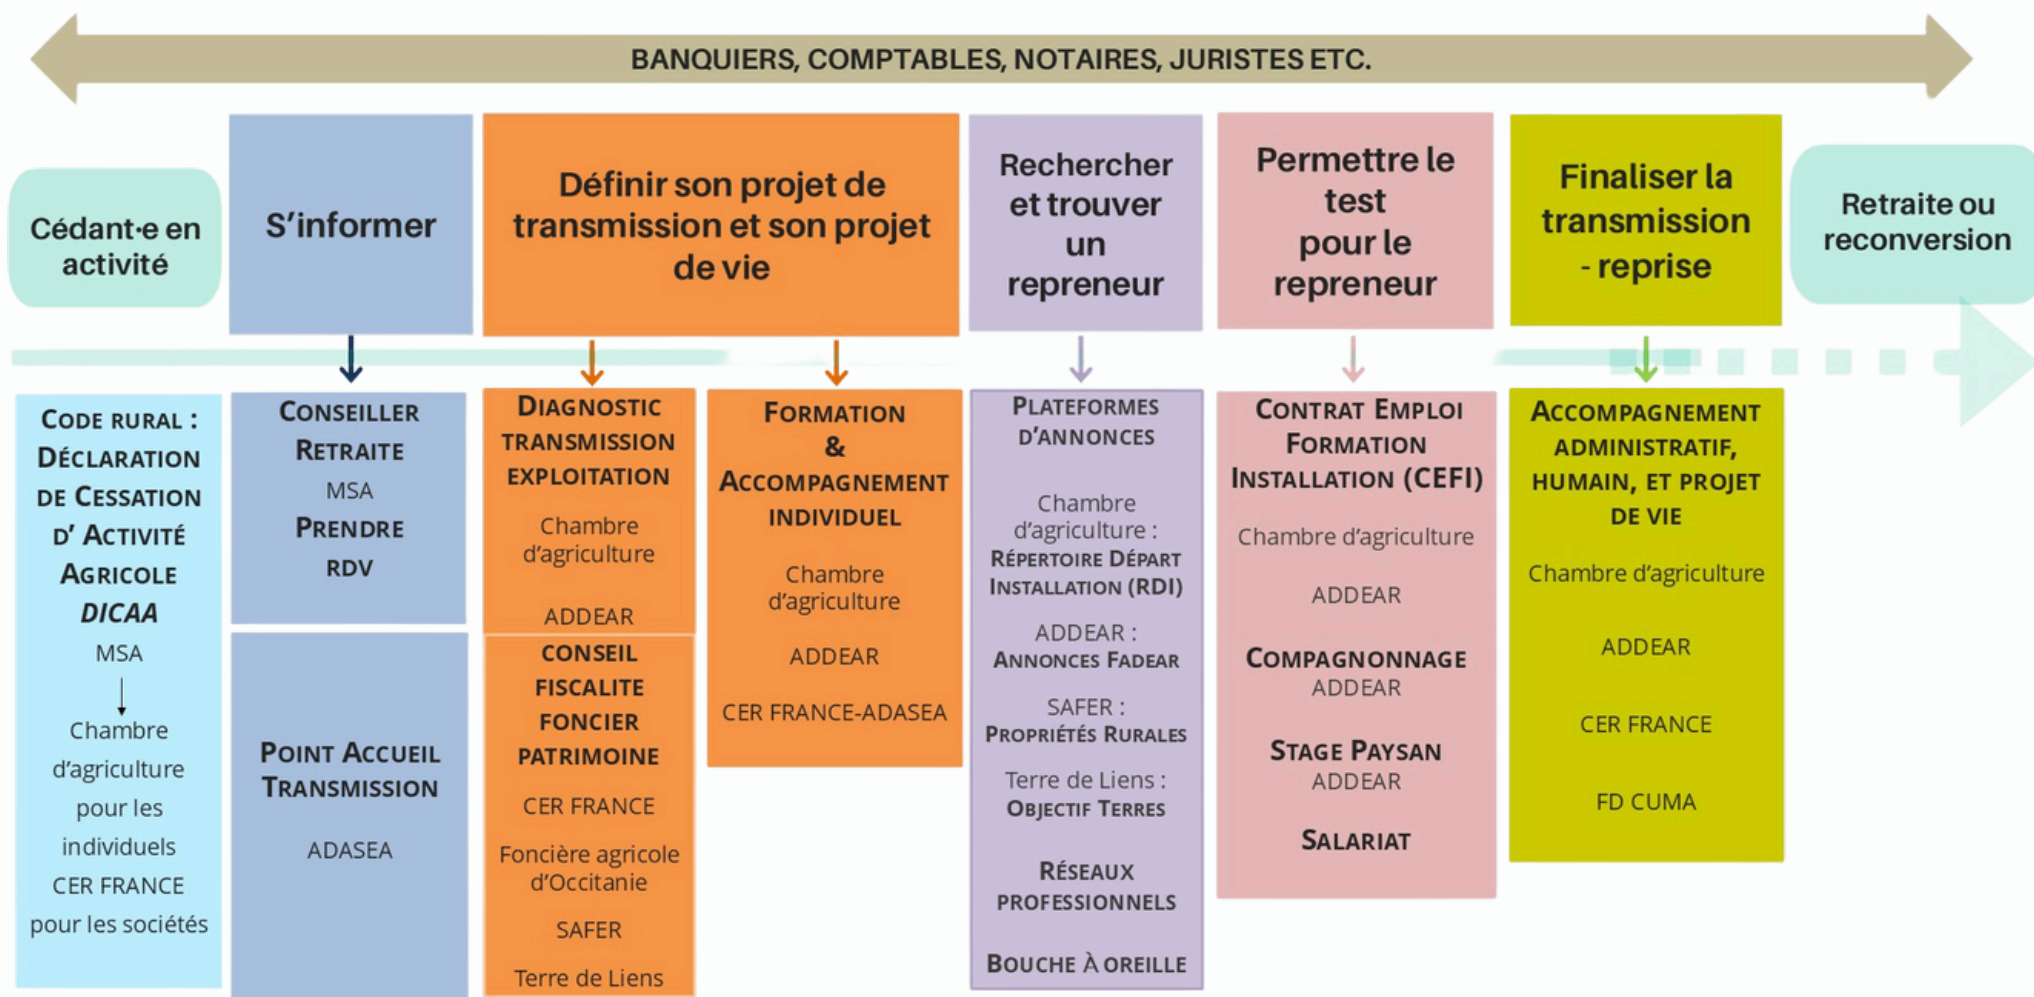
BANQUIERS, COMPTABLES, NOTAIRES, JURISTES ETC.

Cédant·e en activité

S'informer

Définir son projet de transmission et son projet de vie

Rechercher et trouver un repreneur

Permettre le test pour le repreneur

Finaliser la transmission - reprise

Retraite ou reconversion

Code rural : Déclaration de Cessation d' Activité Agricole *DICAA*
MSA
Chambre d'agriculture pour les individuels
CER FRANCE pour les sociétés

Conseiller Retraite
MSA
Prendre RDV

Point Accueil Transmission
ADASEA

Diagnostic transmission exploitation
Chambre d'agriculture
ADDEAR

Conseil fiscalite foncier patrimoine
CER FRANCE
Foncière agricole d'Occitanie
SAFER
Terre de Liens

Formation & Accompagnement individuel
Chambre d'agriculture
ADDEAR
CER FRANCE-ADASEA

Plateformes d'annonces
Chambre d'agriculture : Répertoire Départ Installation (RDI)
ADDEAR : Annonces FADEAR
SAFER : Propriétés Rurales
Terre de Liens : Objectif Terres
Réseaux professionnels
Bouche à oreille

Contrat Emploi Formation Installation (CEFI)
Chambre d'agriculture
ADDEAR
Compagnonnage
ADDEAR
Stage Paysan
ADDEAR
Salariat

Accompagnement administratif, humain, et projet de vie
Chambre d'agriculture
ADDEAR
CER FRANCE
FD CUMA